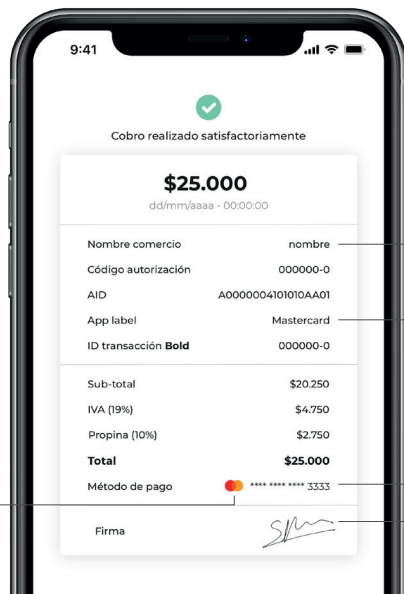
9:41

Cobro realizado satisfactoriamente

$25.000
dd/mm/aaaa - 00:00:00

| | |
|---|---|
| Nombre comercio | nombre |
| Código autorización | 000000-0 |
| AID | A0000004101010AA01 |
| App label | Mastercard |
| ID transacción **Bold** | 000000-0 |

| | |
|---|---|
| Sub-total | $20.250 |
| IVA (19%) | $4.750 |
| Propina (10%) | $2.750 |
| **Total** | **$25.000** |
| Método de pago | **** **** **** 3333 |

Firma